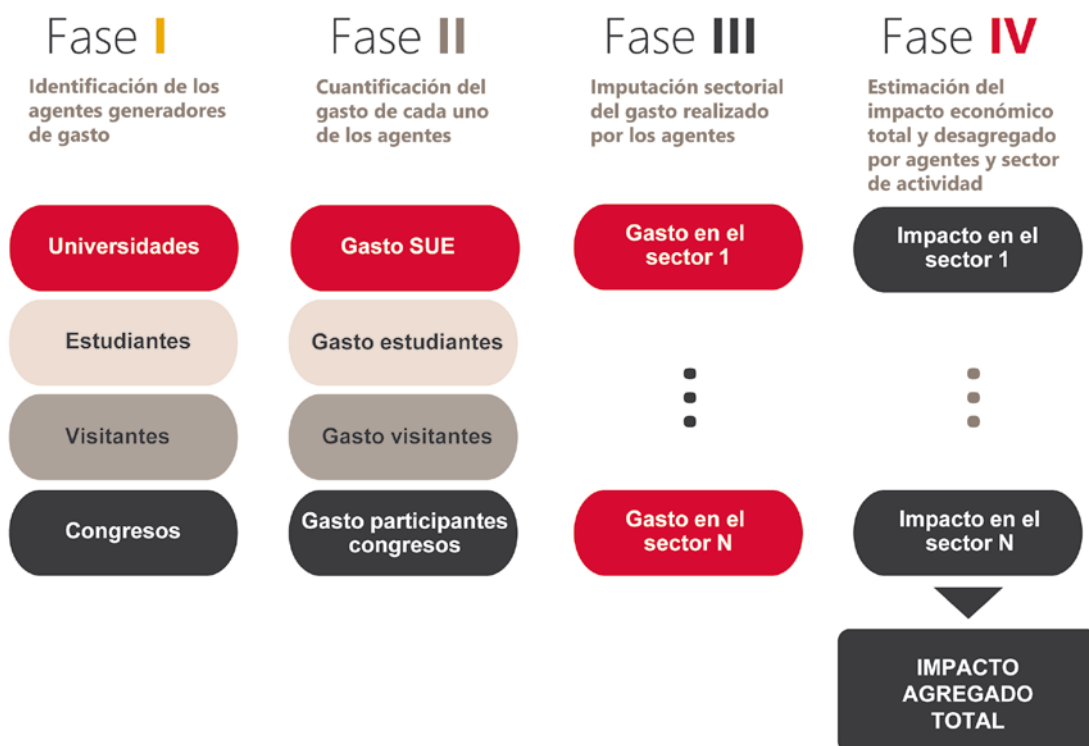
Fase I

Identificación de los agentes generadores de gasto

Universidades

Estudiantes

Visitantes

Congresos

Fase II

Cuantificación del gasto de cada uno de los agentes

Gasto SUE

Gasto estudiantes

Gasto visitantes

Gasto participantes congresos

Fase III

Imputación sectorial del gasto realizado por los agentes

Gasto en el sector 1

Gasto en el sector N

Fase IV

Estimación del impacto económico total y desagregado por agentes y sector de actividad

Impacto en el sector 1

Impacto en el sector N

IMPACTO AGREGADO TOTAL